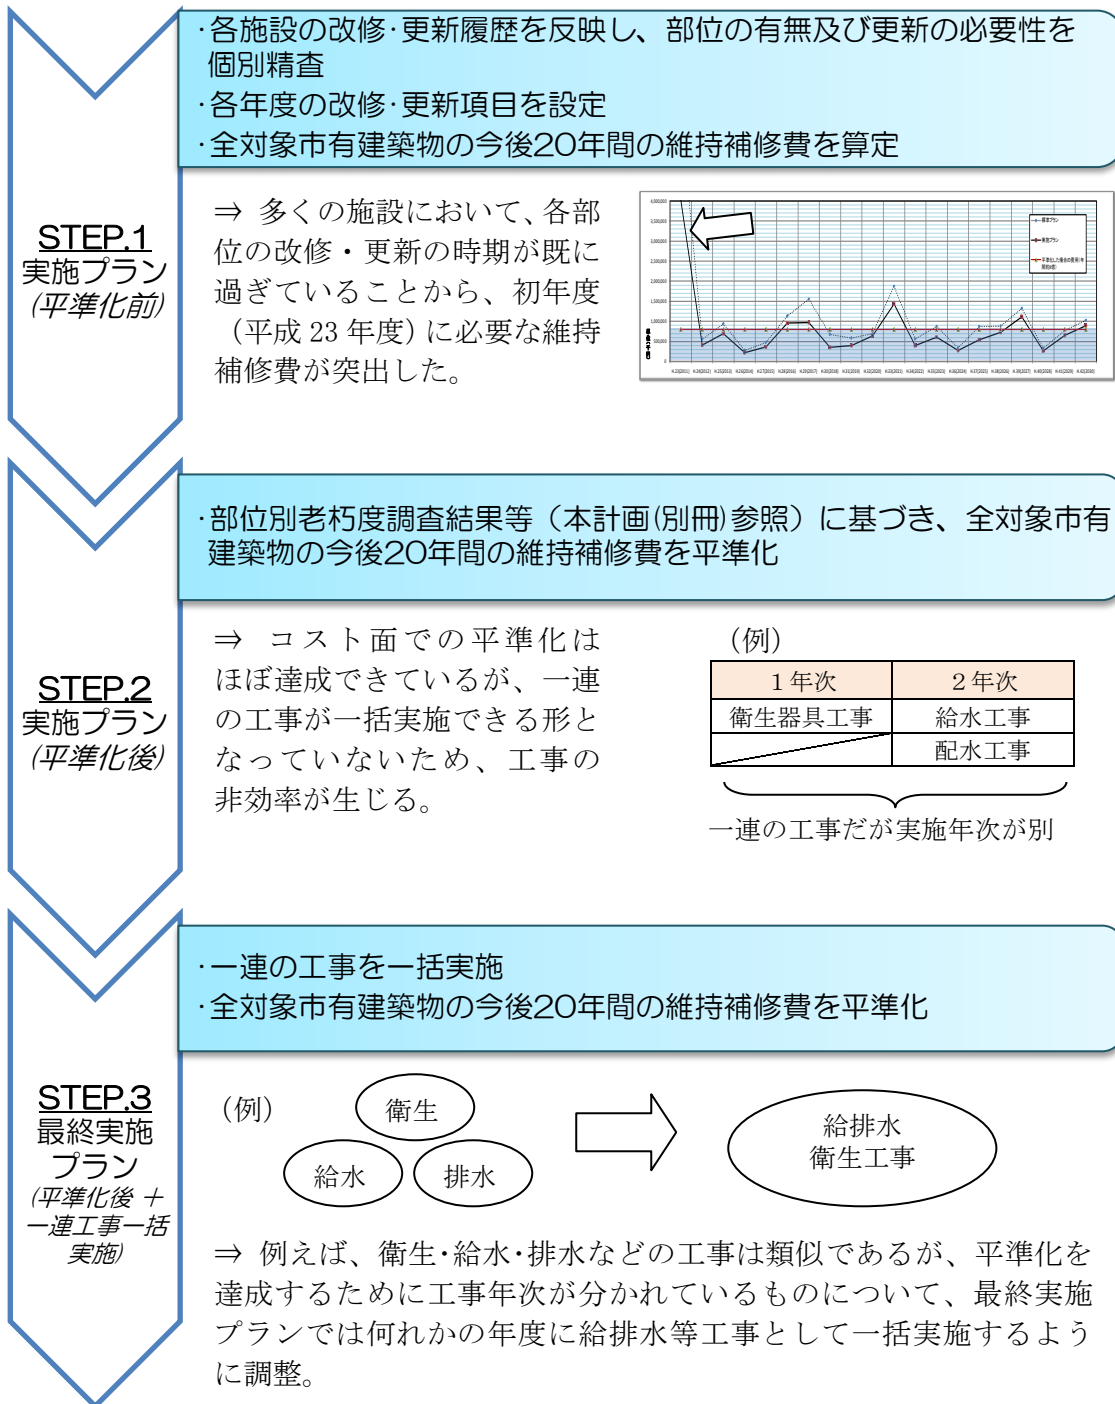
·各施設の改修·更新履歴を反映し、部位の有無及び更新の必要性を個別精査
·各年度の改修·更新項目を設定
·全対象市有建築物の今後20年間の維持補修費を算定

STEP.1
実施プラン
(平準化前)

⇒ 多くの施設において、各部位の改修・更新の時期が既に過ぎていることから、初年度（平成 23 年度）に必要な維持補修費が突出した。

·部位別老朽度調査結果等（本計画(別冊)参照）に基づき、全対象市有建築物の今後20年間の維持補修費を平準化

STEP.2
実施プラン
(平準化後)

⇒ コスト面での平準化はほぼ達成できているが、一連の工事が一括実施できる形となっていないため、工事の非効率が生じる。

（例）

| 1 年次 | 2 年次 |
|---|---|
| 衛生器具工事 | 給水工事 |
| | 配水工事 |

一連の工事だが実施年次が別

·一連の工事を一括実施
·全対象市有建築物の今後20年間の維持補修費を平準化

STEP.3
最終実施プラン
(平準化後 ＋一連工事一括実施)

（例）
衛生
給水
排水
給排水
衛生工事

⇒ 例えば、衛生·給水·排水などの工事は類似であるが、平準化を達成するために工事年次が分かれているものについて、最終実施プランでは何れかの年度に給排水等工事として一括実施するように調整。